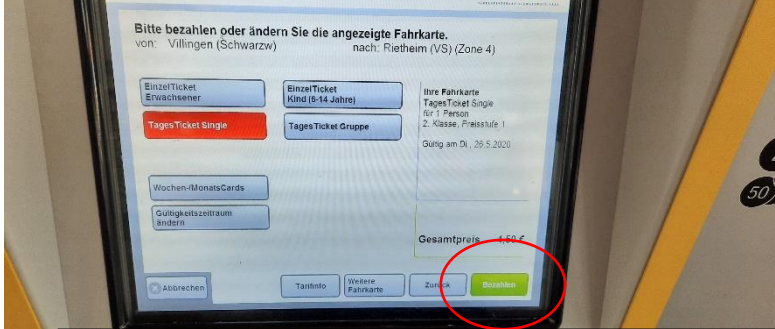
Bitte bezahlen oder ändern Sie die angezeigte Fahrkarte.
von: Villingen (Schwarzw) nach: Rietheim (VS) (Zone 4)

EinzelTicket Erwachsener

EinzelTicket Kind (6-14 Jahre)

TagesTicket Single

TagesTicket Gruppe

Ihre Fahrkarte
TagesTicket Single
für 1 Person
2. Klasse, Preisstufe 1

Gültig am Di., 26.5.2020

Wochen-/MonatsCards

Gültigkeitszeitraum ändern

Gesamtpreis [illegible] €

Abbrechen

Tarifinfo

Weitere Fahrkarte

Zurück

Bezahlen

50